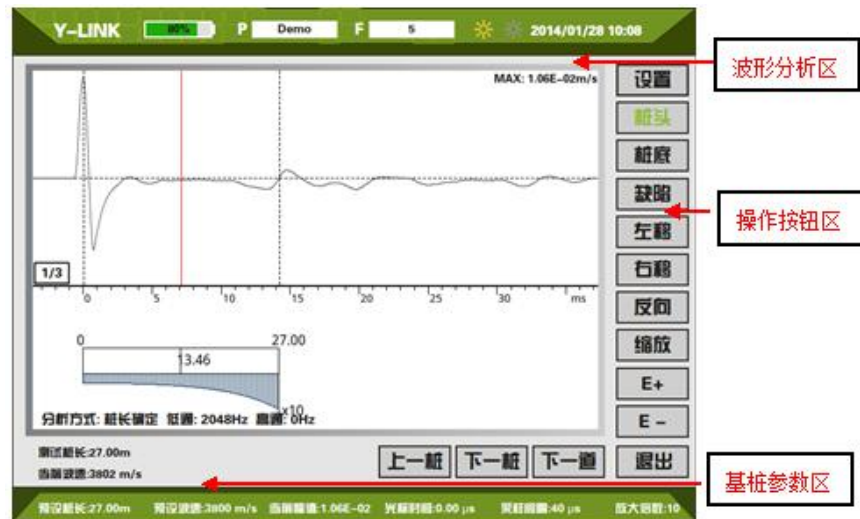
Y-LINK 80% P Demo F 5 2014/01/28 10:08

波形分析区

MAX: 1.06E-02m/s

设置
桩头
桩底
缺陷
左移
右移
反向
缩放
E+
E -
退出

操作按钮区

1/3

0 5 10 15 20 25 30 ms

0 27.00
13.46
x10

分析方式: 桩长确定 低通: 2048Hz 高通: 0Hz

测试桩长:27.00m
当前波速:3802 m/s

上一桩 下一桩 下一道

基桩参数区

预设桩长:27.00m 预设波速:3800 m/s 当前幅值:1.06E-02 光标时间:0.00 μs 采样间隔:40 μs 放大倍数:10